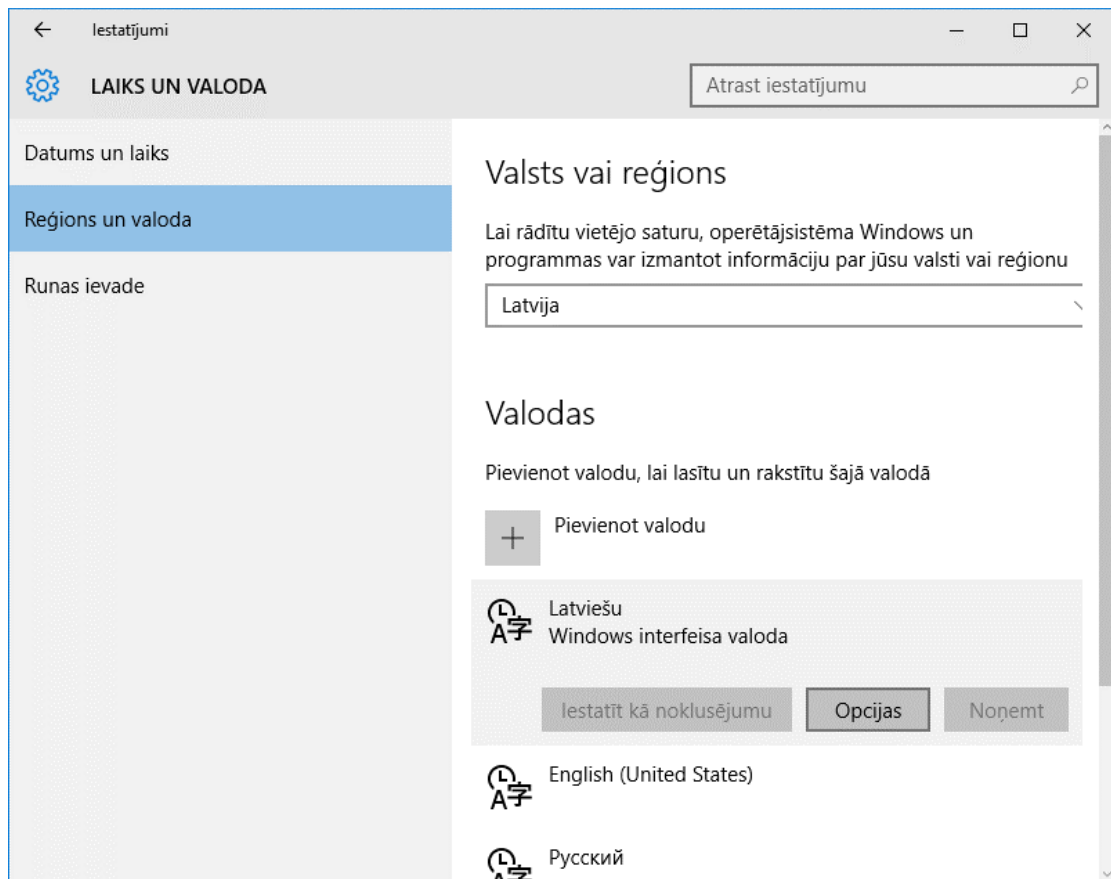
Iestatījumi

LAIKS UN VALODA

Atrast iestatījumu

Datums un laiks

Reģions un valoda

Runas ievade

Valsts vai reģions

Lai rādītu vietējo saturu, operētājsistēma Windows un programmas var izmantot informāciju par jūsu valsti vai reģionu

Latvija

Valodas

Pievienot valodu, lai lasītu un rakstītu šajā valodā

Pievienot valodu

Latviešu
Windows interfeisa valoda

Iestatīt kā noklusējumu

Opcijas

Noņemt

English (United States)

Русский